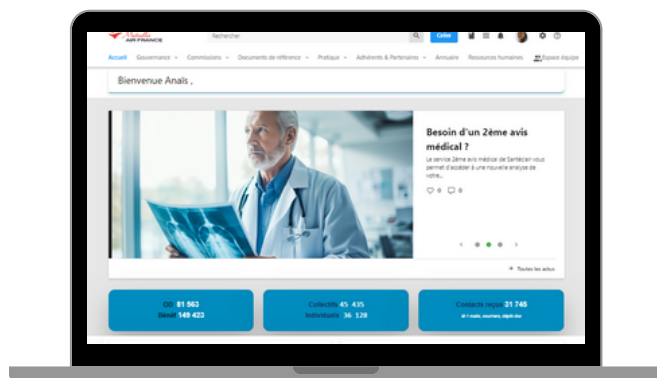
Mutuelle AIR FRANCE

Rechercher

Créer

Accueil Gouvernance Commissions Documents de référence Pratique Adhérents & Partenaires Annuaire Ressources humaines Espace équipe

Bienvenue Anaïs ,

Besoin d'un 2ème avis médical ?

Le service 2ème avis médical de Santéclair vous permet d'accéder à une nouvelle analyse de votre...

0 0

Toutes les actus

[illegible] 81 563
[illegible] 149 423

Collectifs 45 435
Individuels 36 128

Contacts reçus 31 745
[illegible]